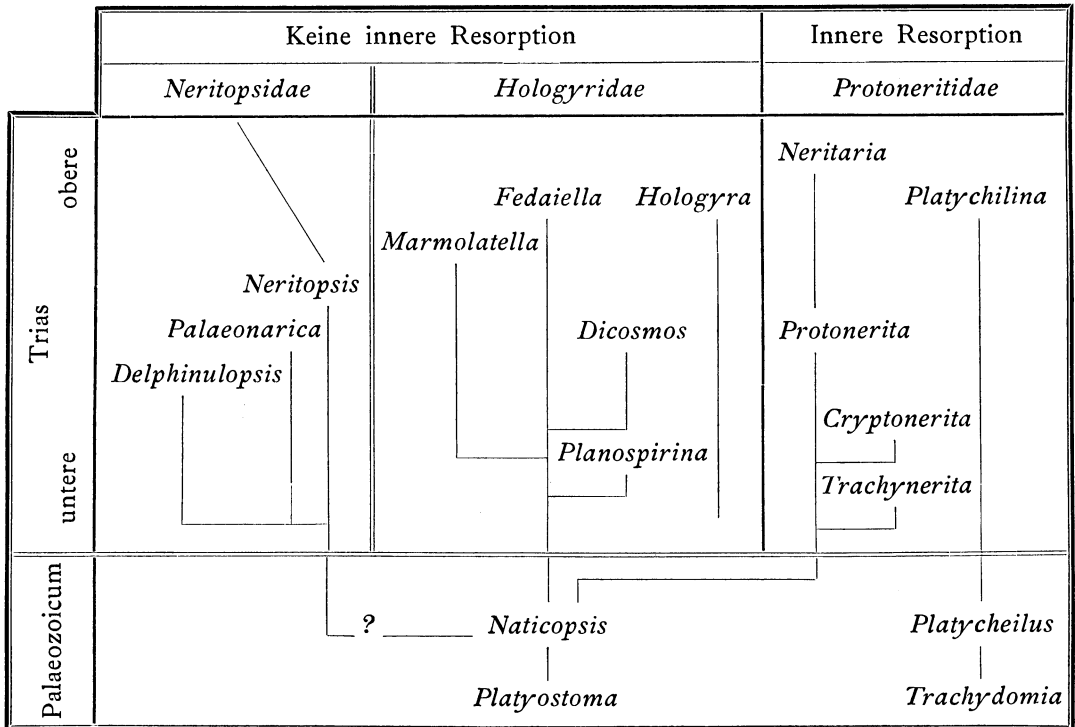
Keine innere Resorption

Innere Resorption

Neritopsidae

Hologyridae

Protoneritidae

Trias

obere

untere

Palaeozoicum

Neritaria

Fedaiella

Hologyra

Platychilina

Marmolatella

Neritopsis

Palaeonarica

Dicosmos

Protonerita

Delphinulopsis

Cryptonerita

Planospirina

Trachynerita

?

Naticopsis

Platycheilus

Platyostoma

Trachydomia